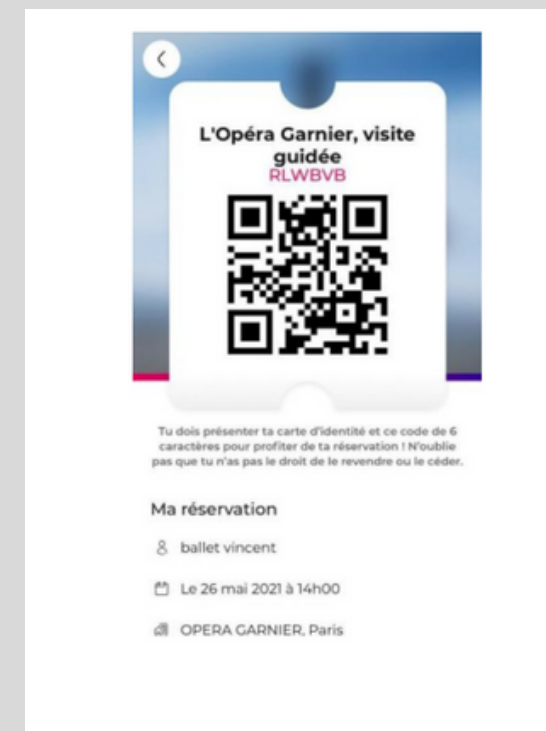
L'Opéra Garnier, visite guidée
RLWBVB

Tu dois présenter ta carte d'identité et ce code de 6 caractères pour profiter de ta réservation ! N'oublie pas que tu n'as pas le droit de le revendre ou le céder.

Ma réservation

ballet vincent

Le 26 mai 2021 à 14h00

OPERA GARNIER, Paris